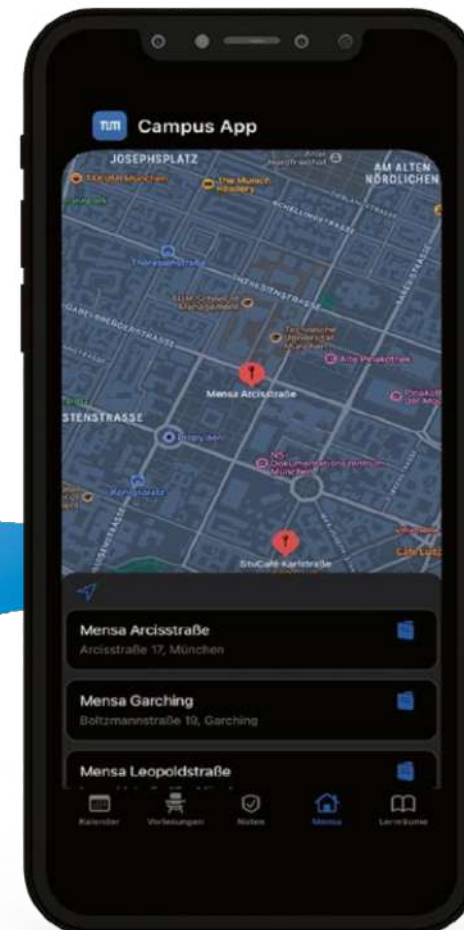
TUM Campus App

JOSEPHSPLATZ
AM ALTEN NÖRDLICHEN
The Munich Readery
Theresienstraße
Technische Universität München
Alte Pinakothek
Mensa Arcisstraße
STENSTRASSE
Königsplatz
NS-Dokumentationszentrum München
StuCafé Karlstraße

Mensa Arcisstraße
Arcisstraße 17, München

Mensa Garching
Boltzmannstraße 19, Garching

Mensa Leopoldstraße

Kalender
Vorlesungen
Noten
Mensa
Lernräume